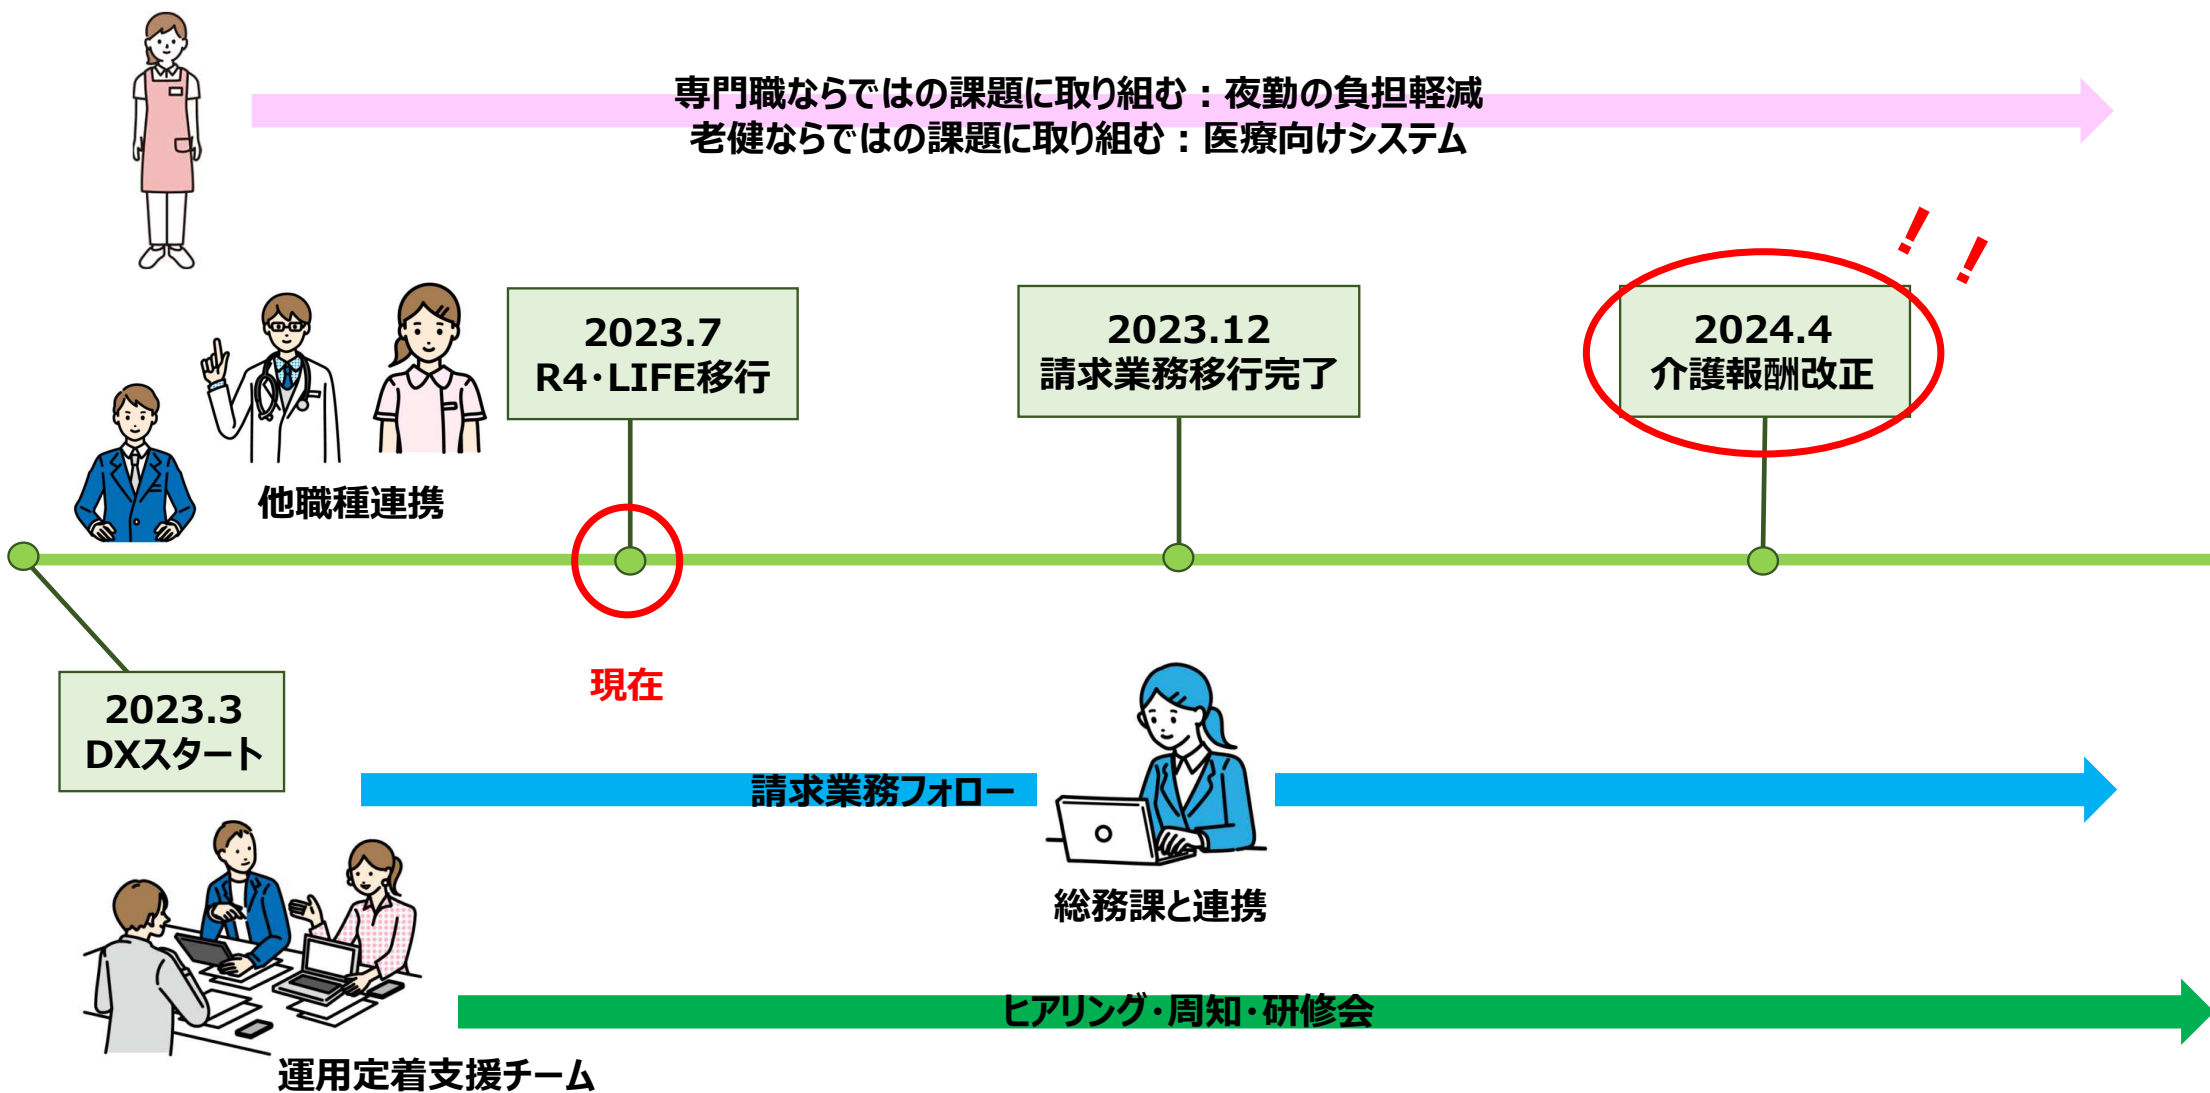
専門職ならではの課題に取り組む：夜勤の負担軽減
老健ならではの課題に取り組む：医療向けシステム

2023.7
R4･LIFE移行

2023.12
請求業務移行完了

2024.4
介護報酬改正

他職種連携

現在

2023.3
DXスタート

請求業務フォロー

総務課と連携

ヒアリング･周知･研修会

運用定着支援チーム